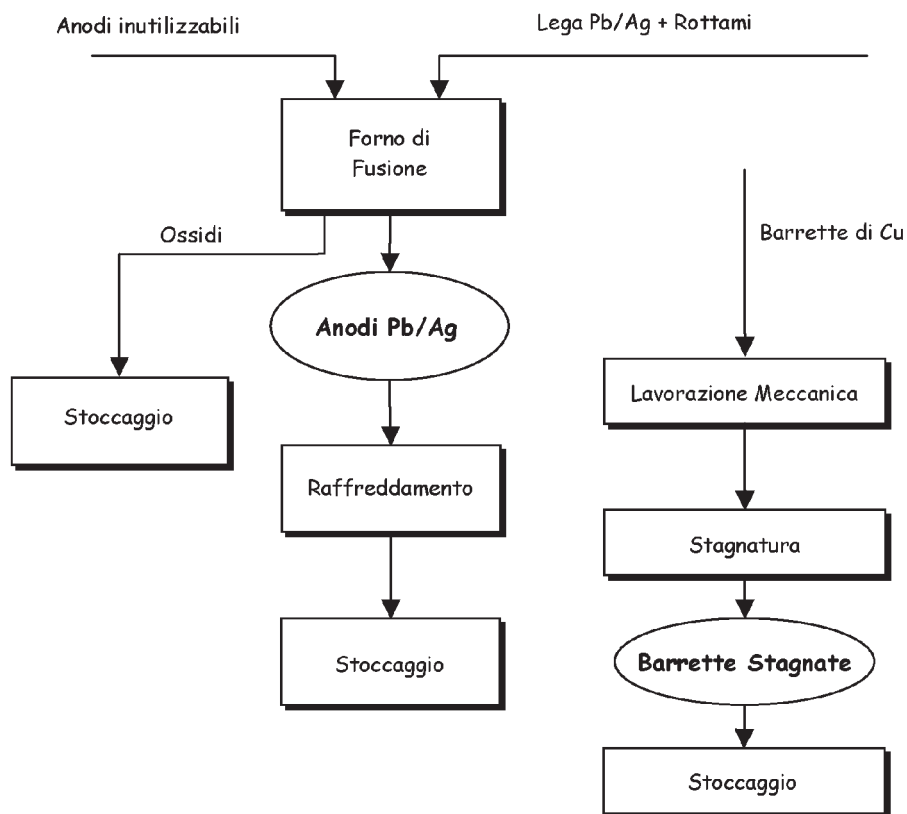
Anodi inutilizzabili

Lega Pb/Ag + Rottami

Forno di Fusione

Ossidi

Anodi Pb/Ag

Stoccaggio

Raffreddamento

Stoccaggio

Barrette di Cu

Lavorazione Meccanica

Stagnatura

Barrette Stagnate

Stoccaggio